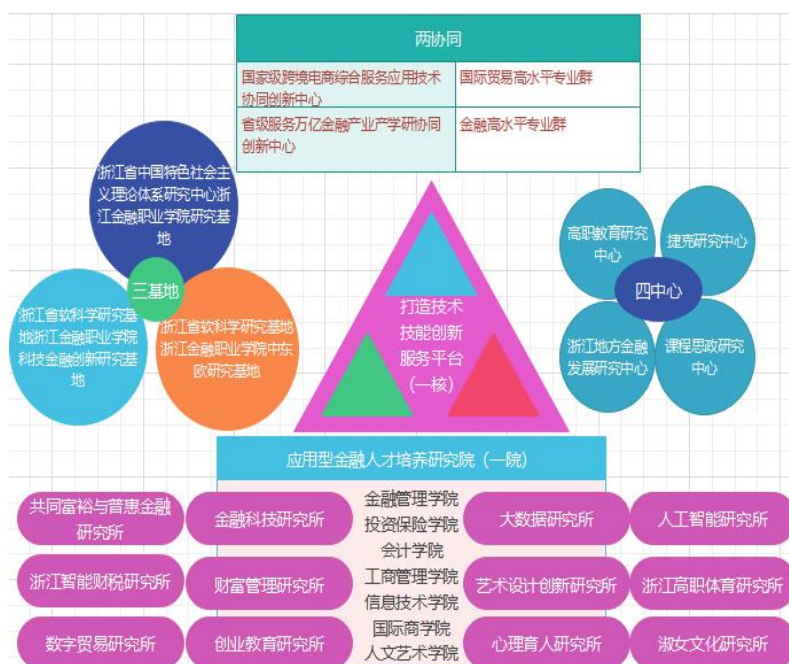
两协同

| 国家级跨境电商综合服务应用技术协同创新中心 | 国际贸易高水平专业群 |
|---|---|
| 省级服务万亿金融产业产学研协同创新中心 | 金融高水平专业群 |

浙江省中国特色社会主义理论体系研究中心浙江金融职业学院研究基地

三基地

浙江省软科学研究基地浙江金融职业学院科技金融创新研究基地

浙江省软科学研究基地浙江金融职业学院中东欧研究基地

打造技术技能创新服务平台（一核）

高职教育研究中心

捷克研究中心

四中心

浙江地方金融发展研究中心

课程思政研究中心

应用型金融人才培养研究院（一院）

共同富裕与普惠金融研究所

金融科技研究所

金融管理学院
投资保险学院
会计学院
工商管理学院
信息技术学院
国际商学院
人文艺术学院

大数据研究所

人工智能研究所

浙江智能财税研究所

财富管理研究所

艺术设计创新研究所

浙江高职体育研究所

数字贸易研究所

创业教育研究所

心理育人研究所

淑女文化研究所